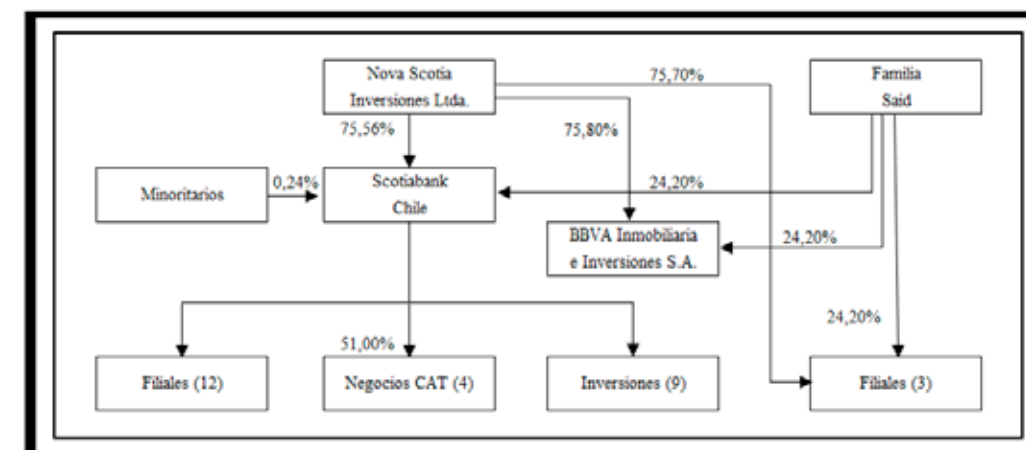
Nova Scotia Inversiones Ltda.

75,70%

Familia Said

75,56%

75,80%

Minoritarios

0,24%

Scotiabank Chile

24,20%

BBVA Inmobiliaria e Inversiones S.A.

24,20%

24,20%

51,00%

Filiales (12)

Negocios CAT (4)

Inversiones (9)

Filiales (3)